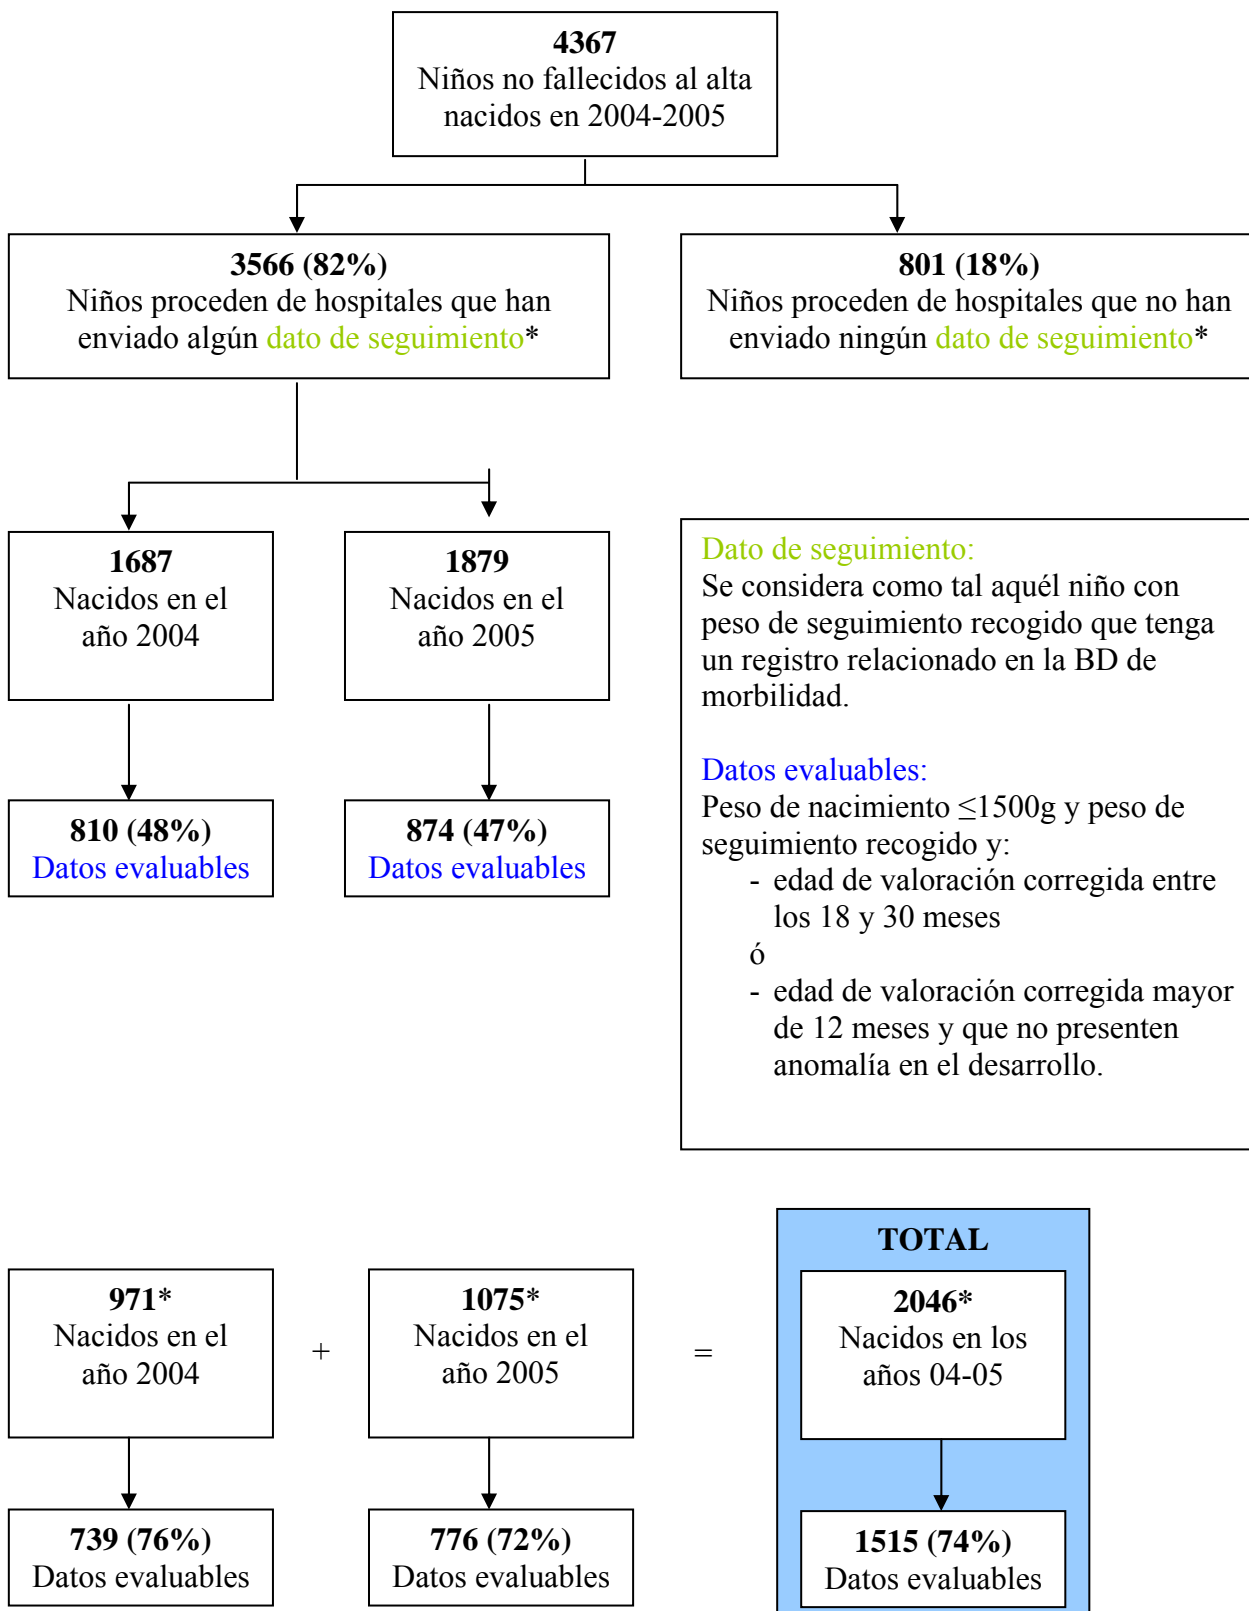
4367
Niños no fallecidos al alta nacidos en 2004-2005

3566 (82%)
Niños proceden de hospitales que han enviado algún dato de seguimiento*

801 (18%)
Niños proceden de hospitales que no han enviado ningún dato de seguimiento*

1687
Nacidos en el año 2004

1879
Nacidos en el año 2005

810 (48%)
Datos evaluables

874 (47%)
Datos evaluables

Dato de seguimiento:
Se considera como tal aquél niño con peso de seguimiento recogido que tenga un registro relacionado en la BD de morbilidad.

Datos evaluables:
Peso de nacimiento ≤1500g y peso de seguimiento recogido y:
- edad de valoración corregida entre los 18 y 30 meses
ó
- edad de valoración corregida mayor de 12 meses y que no presenten anomalía en el desarrollo.

971*
Nacidos en el año 2004

+

1075*
Nacidos en el año 2005

=

TOTAL

2046*
Nacidos en los años 04-05

739 (76%)
Datos evaluables

776 (72%)
Datos evaluables

1515 (74%)
Datos evaluables